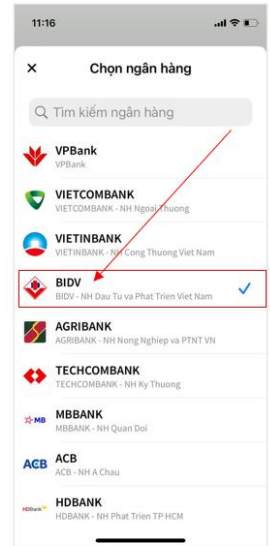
11:16

×

Chọn ngân hàng

Tìm kiếm ngân hàng

VPBank
VPBank

VIETCOMBANK
VIETCOMBANK - NH Ngoai Thuong

VIETINBANK
VIETINBANK - NH Cong Thuong Viet Nam

BIDV
BIDV - NH Dau Tu va Phat Trien Viet Nam

AGRIBANK
AGRIBANK - NH Nong Nghiep va PTNT VN

TECHCOMBANK
TECHCOMBANK - NH Ky Thuong

MB
MBBANK
MBBANK - NH Quan Doi

ACB
ACB
ACB - NH A Chau

HDBank
HDBANK
HDBANK - NH Phat Trien TP HCM